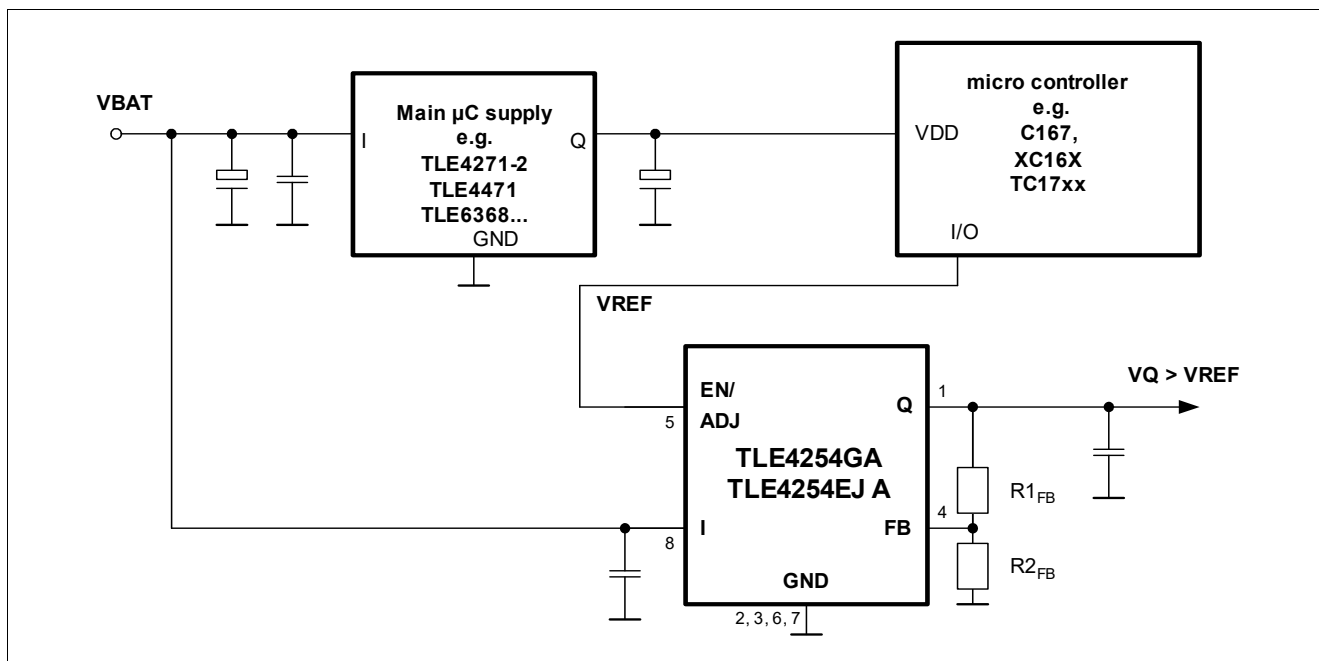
VBAT

I

Main µC supply
e.g.
TLE4271-2
TLE4471
TLE6368...
GND

Q

VDD

micro controller
e.g.
C167,
XC16X
TC17xx

I/O

VREF

EN/
ADJ
5

Q
1

VQ > VREF

TLE4254GA
TLE4254EJ A

$R1_{FB}$

4
FB

8
I

$R2_{FB}$

GND
2, 3, 6, 7